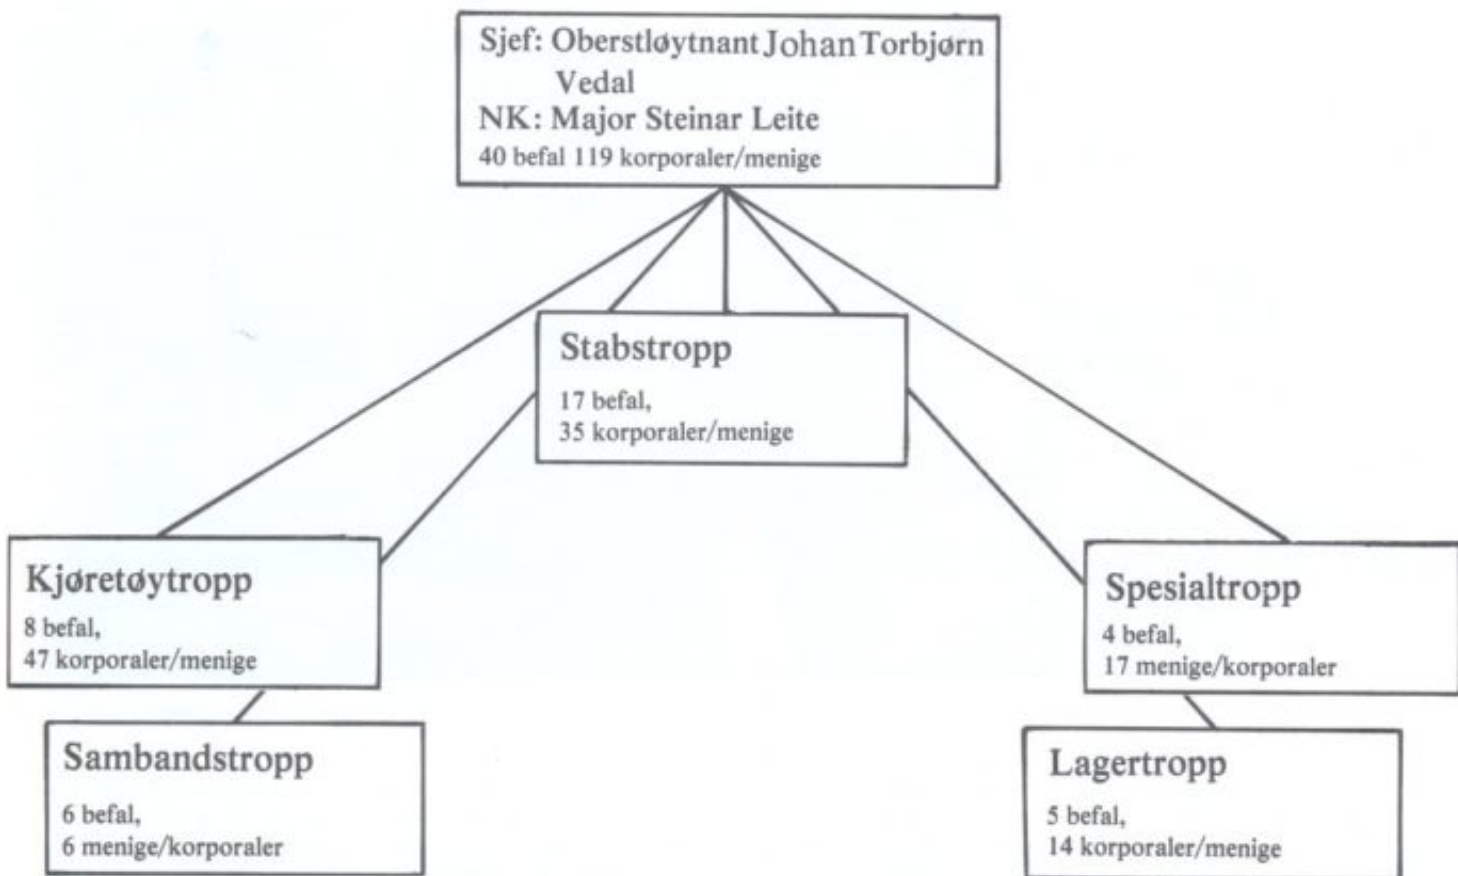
Sjef: Oberstløytnant Johan Torbjørn Vedal
NK: Major Steinar Leite
40 befal 119 korporaler/menige

Stabstropp
17 befal,
35 korporaler/menige

Kjøretøytropp
8 befal,
47 korporaler/menige

Sambandstropp
6 befal,
6 menige/korporaler

Spesialtropp
4 befal,
17 menige/korporaler

Lagertropp
5 befal,
14 korporaler/menige